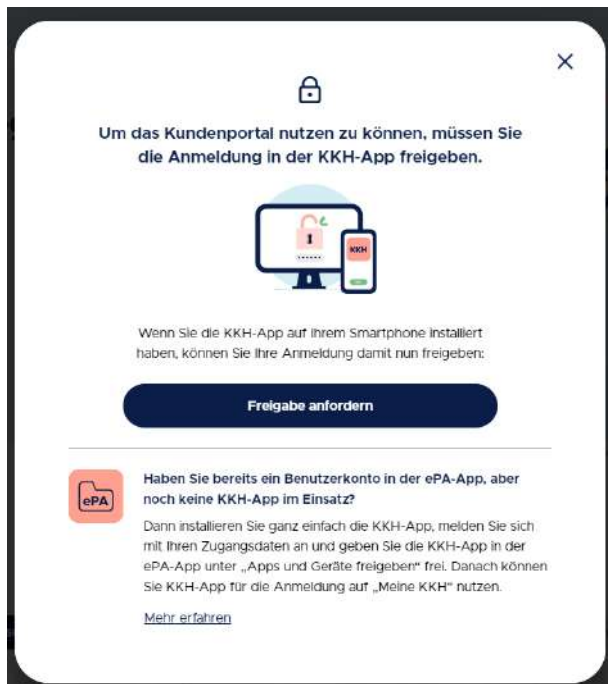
×

Um das Kundenportal nutzen zu können, müssen Sie die Anmeldung in der KKH-App freigeben.

KKH

Wenn Sie die KKH-App auf Ihrem Smartphone installiert haben, können Sie Ihre Anmeldung damit nun freigeben:

Freigabe anfordern

ePA

Haben Sie bereits ein Benutzerkonto in der ePA-App, aber noch keine KKH-App im Einsatz?

Dann installieren Sie ganz einfach die KKH-App, melden Sie sich mit Ihren Zugangsdaten an und geben Sie die KKH-App in der ePA-App unter „Apps und Geräte freigeben" frei. Danach können Sie KKH-App für die Anmeldung auf „Meine KKH" nutzen.

Mehr erfahren